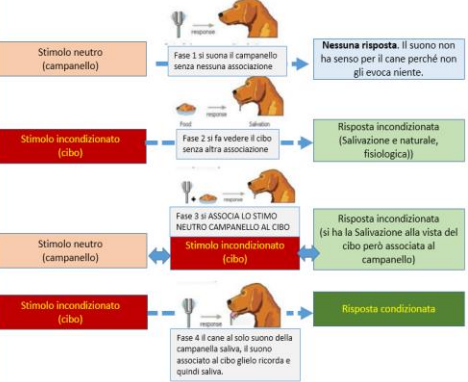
response

Stimolo neutro (campanello)

Fase 1 si suona il campanello senza nessuna associazione

**Nessuna risposta**. Il suono non ha senso per il cane perché non gli evoca niente.

Food

Salivation

Stimolo incondizionato (cibo)

Fase 2 si fa vedere il cibo senza altra associazione

Risposta incondizionata (Salivazione è naturale, fisiologica))

response

Fase 3 si ASSOCIA LO STIMO NEUTRO CAMPANELLO AL CIBO

Stimolo neutro (campanello)

Stimolo incondizionato (cibo)

Risposta incondizionata (si ha la Salivazione alla vista del cibo però associata al campanello)

Stimolo incondizionato (cibo)

response

Risposta condizionata

Fase 4 il cane al solo suono della campanella saliva, il suono associato al cibo glielo ricorda e quindi saliva.